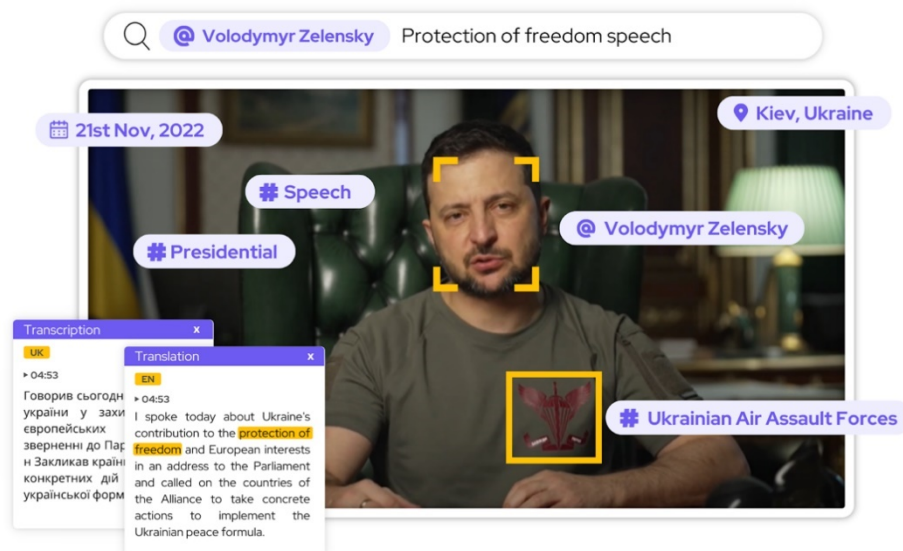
@ Volodymyr Zelensky Protection of freedom speech

21st Nov, 2022

Kiev, Ukraine

# Speech

@ Volodymyr Zelensky

# Presidential

Transcription ×

UK

▸ 04:53

Говорив сьогодн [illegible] україни у захи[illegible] європейських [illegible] зверненні до Пар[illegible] н Закликав краї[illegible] конкретних дій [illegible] української форм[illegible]

Translation ×

EN

▸ 04:53

I spoke today about Ukraine's contribution to the protection of freedom and European interests in an address to the Parliament and called on the countries of the Alliance to take concrete actions to implement the Ukrainian peace formula.

# Ukrainian Air Assault Forces